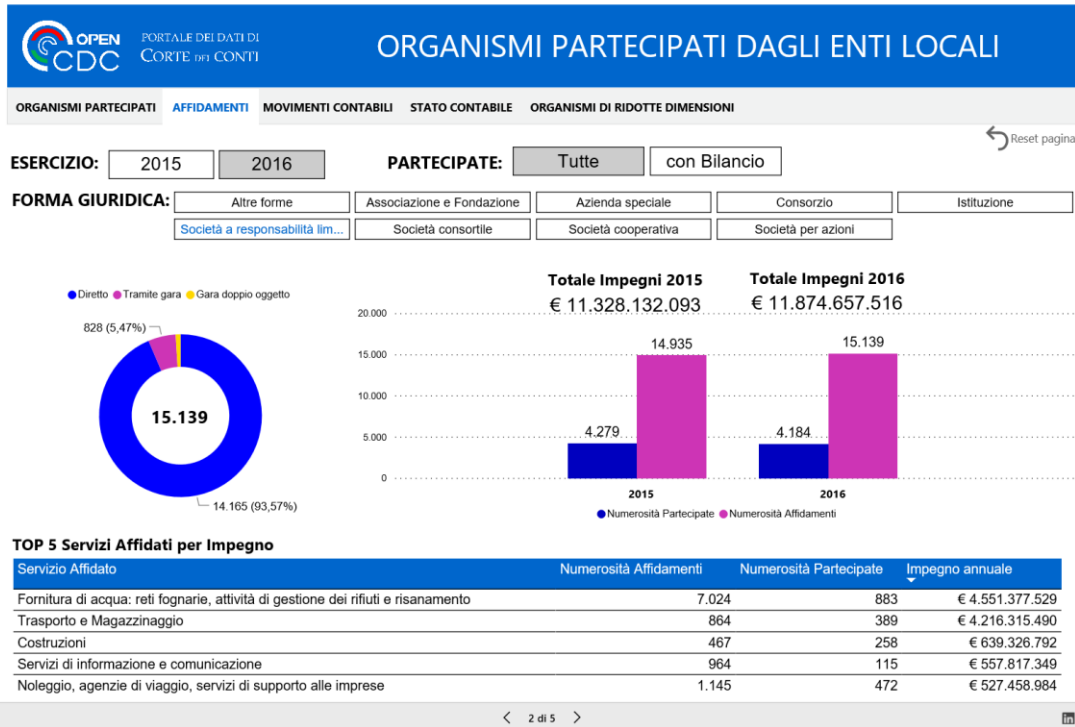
OPEN CDC PORTALE DEI DATI DI CORTE DEI CONTI

ORGANISMI PARTECIPATI DAGLI ENTI LOCALI

ORGANISMI PARTECIPATI AFFIDAMENTI MOVIMENTI CONTABILI STATO CONTABILE ORGANISMI DI RIDOTTE DIMENSIONI

Reset pagina

ESERCIZIO: 2015 2016

PARTECIPATE: Tutte con Bilancio

FORMA GIURIDICA: Altre forme | Associazione e Fondazione | Azienda speciale | Consorzio | Istituzione | Società a responsabilità lim... | Società consortile | Società cooperativa | Società per azioni

Diretto Tramite gara Gara doppio oggetto

828 (5,47%)

15.139

14.165 (93,57%)

Totale Impegni 2015
€ 11.328.132.093

Totale Impegni 2016
€ 11.874.657.516

20.000
15.000
10.000
5.000
0

14.935
4.279
15.139
4.184

2015
2016

Numerosità Partecipate Numerosità Affidamenti

TOP 5 Servizi Affidati per Impegno

| Servizio Affidato | Numerosità Affidamenti | Numerosità Partecipate | Impegno annuale |
|---|---|---|---|
| Fornitura di acqua: reti fognarie, attività di gestione dei rifiuti e risanamento | 7.024 | 883 | € 4.551.377.529 |
| Trasporto e Magazzinaggio | 864 | 389 | € 4.216.315.490 |
| Costruzioni | 467 | 258 | € 639.326.792 |
| Servizi di informazione e comunicazione | 964 | 115 | € 557.817.349 |
| Noleggio, agenzie di viaggio, servizi di supporto alle imprese | 1.145 | 472 | € 527.458.984 |

< 2 di 5 >